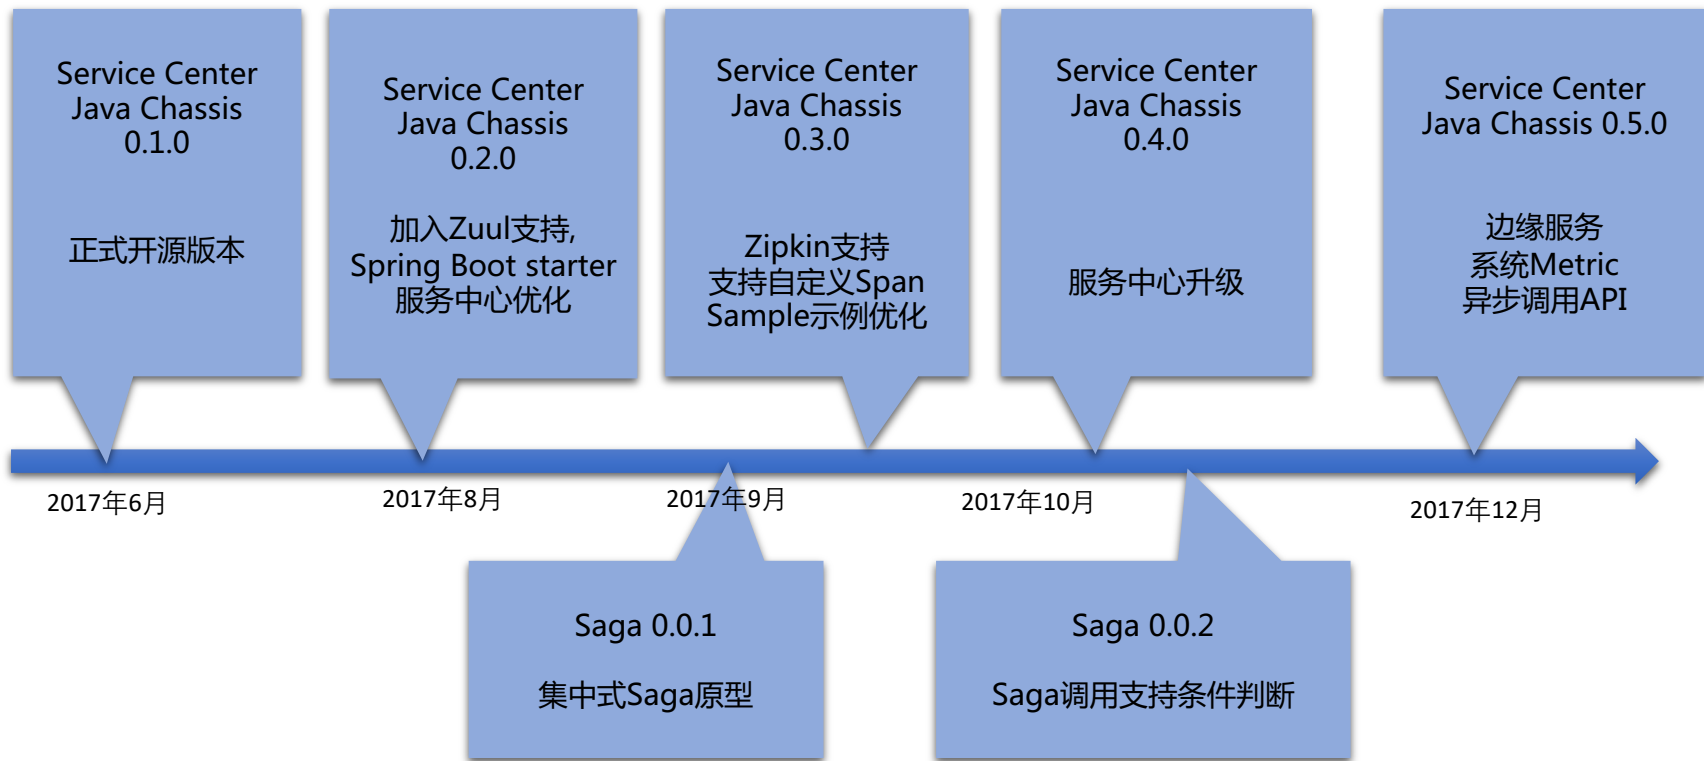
Service Center
Java Chassis
0.1.0

正式开源版本

Service Center
Java Chassis
0.2.0

加入Zuul支持,
Spring Boot starter
服务中心优化

Service Center
Java Chassis
0.3.0

Zipkin支持
支持自定义Span
Sample示例优化

Service Center
Java Chassis
0.4.0

服务中心升级

Service Center
Java Chassis 0.5.0

边缘服务
系统Metric
异步调用API

2017年6月

2017年8月

2017年9月

2017年10月

2017年12月

Saga 0.0.1

集中式Saga原型

Saga 0.0.2

Saga调用支持条件判断